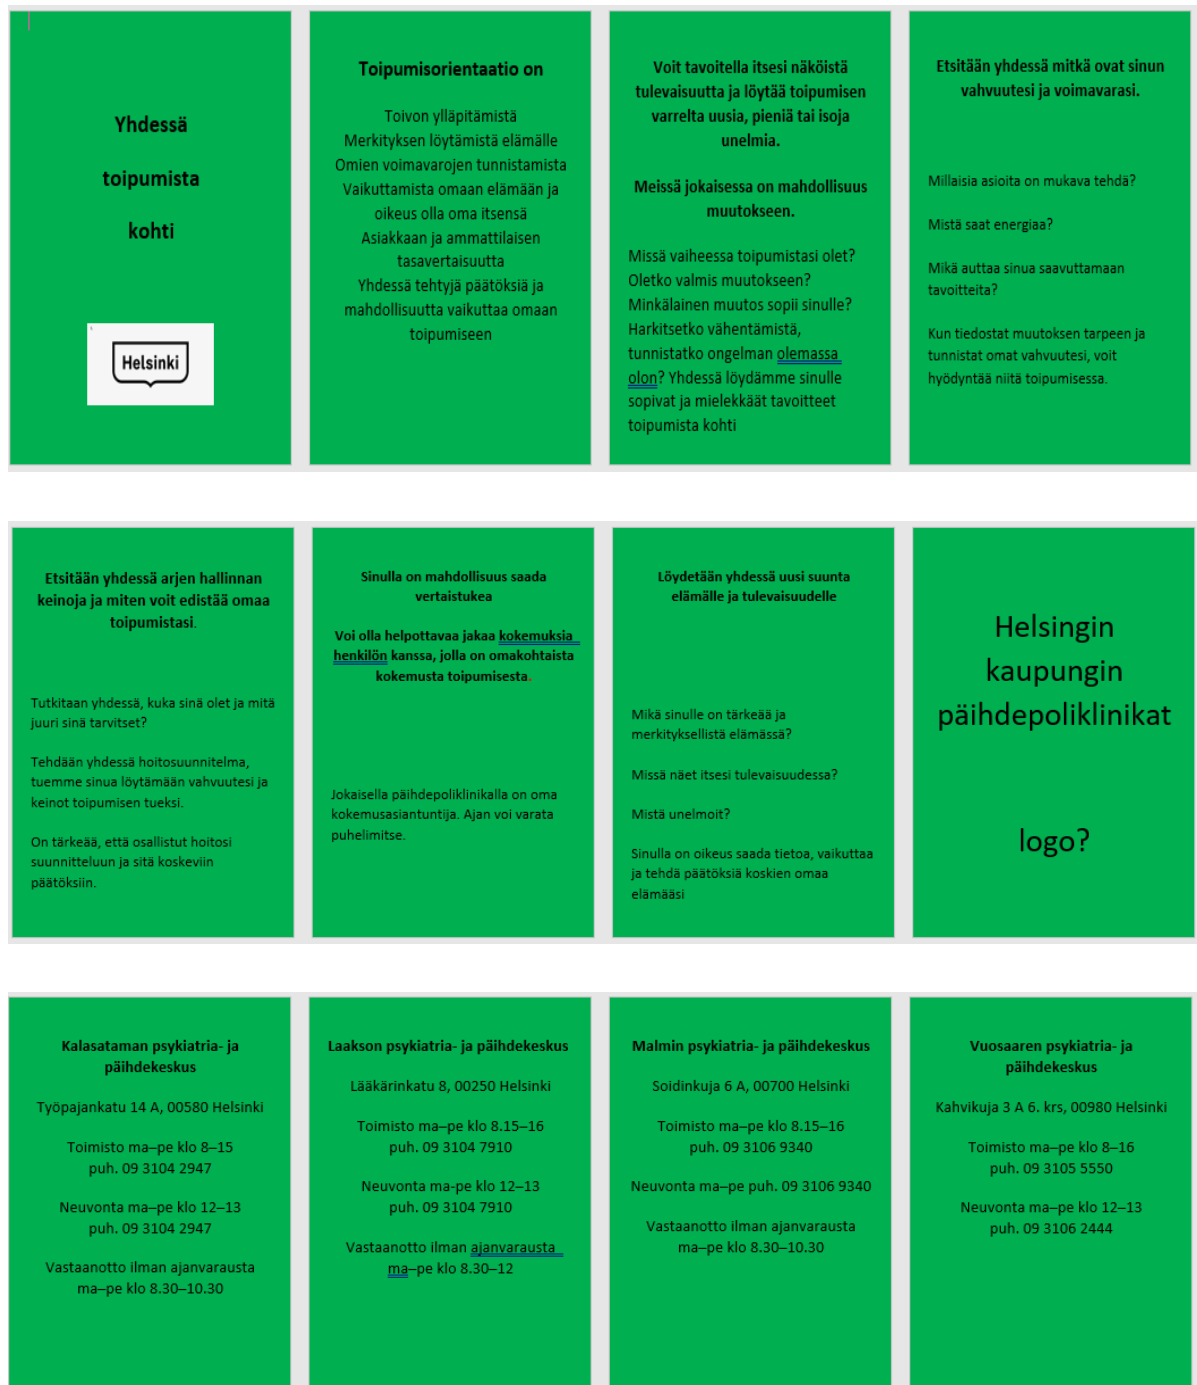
Yhdessä

toipumista

kohti

Helsinki

Toipumisorientaatio on

Toivon ylläpitämistä
Merkityksen löytämistä elämälle
Omien voimavarojen tunnistamista
Vaikuttamista omaan elämään ja oikeus olla oma itsensä
Asiakkaan ja ammattilaisen tasavertaisuutta
Yhdessä tehtyjä päätöksiä ja mahdollisuutta vaikuttaa omaan toipumiseen

Voit tavoitella itsesi näköistä tulevaisuutta ja löytää toipumisen varrelta uusia, pieniä tai isoja unelmia.

Meissä jokaisessa on mahdollisuus muutokseen.

Missä vaiheessa toipumistasi olet? Oletko valmis muutokseen? Minkälainen muutos sopii sinulle? Harkitsetko vähentämistä, tunnistatko ongelman olemassa olon? Yhdessä löydämme sinulle sopivat ja mielekkäät tavoitteet toipumista kohti

Etsitään yhdessä mitkä ovat sinun vahvuutesi ja voimavarasi.

Millaisia asioita on mukava tehdä?

Mistä saat energiaa?

Mikä auttaa sinua saavuttamaan tavoitteita?

Kun tiedostat muutoksen tarpeen ja tunnistat omat vahvuutesi, voit hyödyntää niitä toipumisessa.

Etsitään yhdessä arjen hallinnan keinoja ja miten voit edistää omaa toipumistasi.

Tutkitaan yhdessä, kuka sinä olet ja mitä juuri sinä tarvitset?

Tehdään yhdessä hoitosuunnitelma, tuemme sinua löytämään vahvuutesi ja keinot toipumisen tueksi.

On tärkeää, että osallistut hoitosi suunnitteluun ja sitä koskeviin päätöksiin.

Sinulla on mahdollisuus saada vertaistukea

Voi olla helpottavaa jakaa kokemuksia henkilön kanssa, jolla on omakohtaista kokemusta toipumisesta.

Jokaisella päihdepoliklinikalla on oma kokemusasiantuntija. Ajan voi varata puhelimitse.

Löydetään yhdessä uusi suunta elämälle ja tulevaisuudelle

Mikä sinulle on tärkeää ja merkityksellistä elämässä?

Missä näet itsesi tulevaisuudessa?

Mistä unelmoit?

Sinulla on oikeus saada tietoa, vaikuttaa ja tehdä päätöksiä koskien omaa elämääsi

Helsingin kaupungin päihdepoliklinikat

logo?

Kalasataman psykiatria- ja päihdekeskus

Työpajankatu 14 A, 00580 Helsinki

Toimisto ma–pe klo 8–15
puh. 09 3104 2947

Neuvonta ma–pe klo 12–13
puh. 09 3104 2947

Vastaanotto ilman ajanvarausta ma–pe klo 8.30–10.30

Laakson psykiatria- ja päihdekeskus

Lääkärinkatu 8, 00250 Helsinki

Toimisto ma–pe klo 8.15–16
puh. 09 3104 7910

Neuvonta ma-pe klo 12–13
puh. 09 3104 7910

Vastaanotto ilman ajanvarausta ma–pe klo 8.30–12

Malmin psykiatria- ja päihdekeskus

Soidinkuja 6 A, 00700 Helsinki

Toimisto ma–pe klo 8.15–16
puh. 09 3106 9340

Neuvonta ma–pe puh. 09 3106 9340

Vastaanotto ilman ajanvarausta ma–pe klo 8.30–10.30

Vuosaaren psykiatria- ja päihdekeskus

Kahvikuja 3 A 6. krs, 00980 Helsinki

Toimisto ma–pe klo 8–16
puh. 09 3105 5550

Neuvonta ma–pe klo 12–13
puh. 09 3106 2444